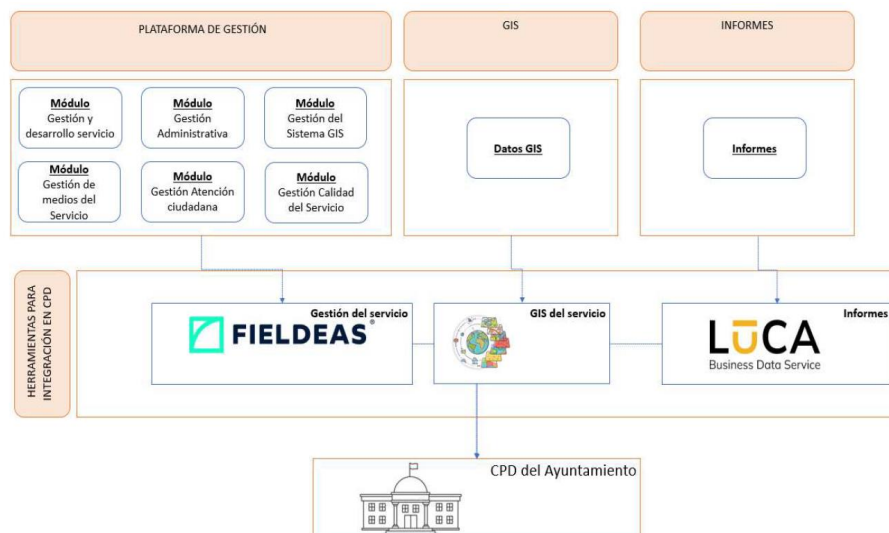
PLATAFORMA DE GESTIÓN

GIS

INFORMES

Módulo
Gestión y desarrollo servicio

Módulo
Gestión Administrativa

Módulo
Gestión del Sistema GIS

Módulo
Gestión de medios del Servicio

Módulo
Gestión Atención ciudadana

Módulo
Gestión Calidad del Servicio

Datos GIS

Informes

HERRAMIENTAS PARA INTEGRACIÓN EN CPD

Gestión del servicio

FIELDEAS®

GIS del servicio

Informes

LUCA
Business Data Service

CPD del Ayuntamiento